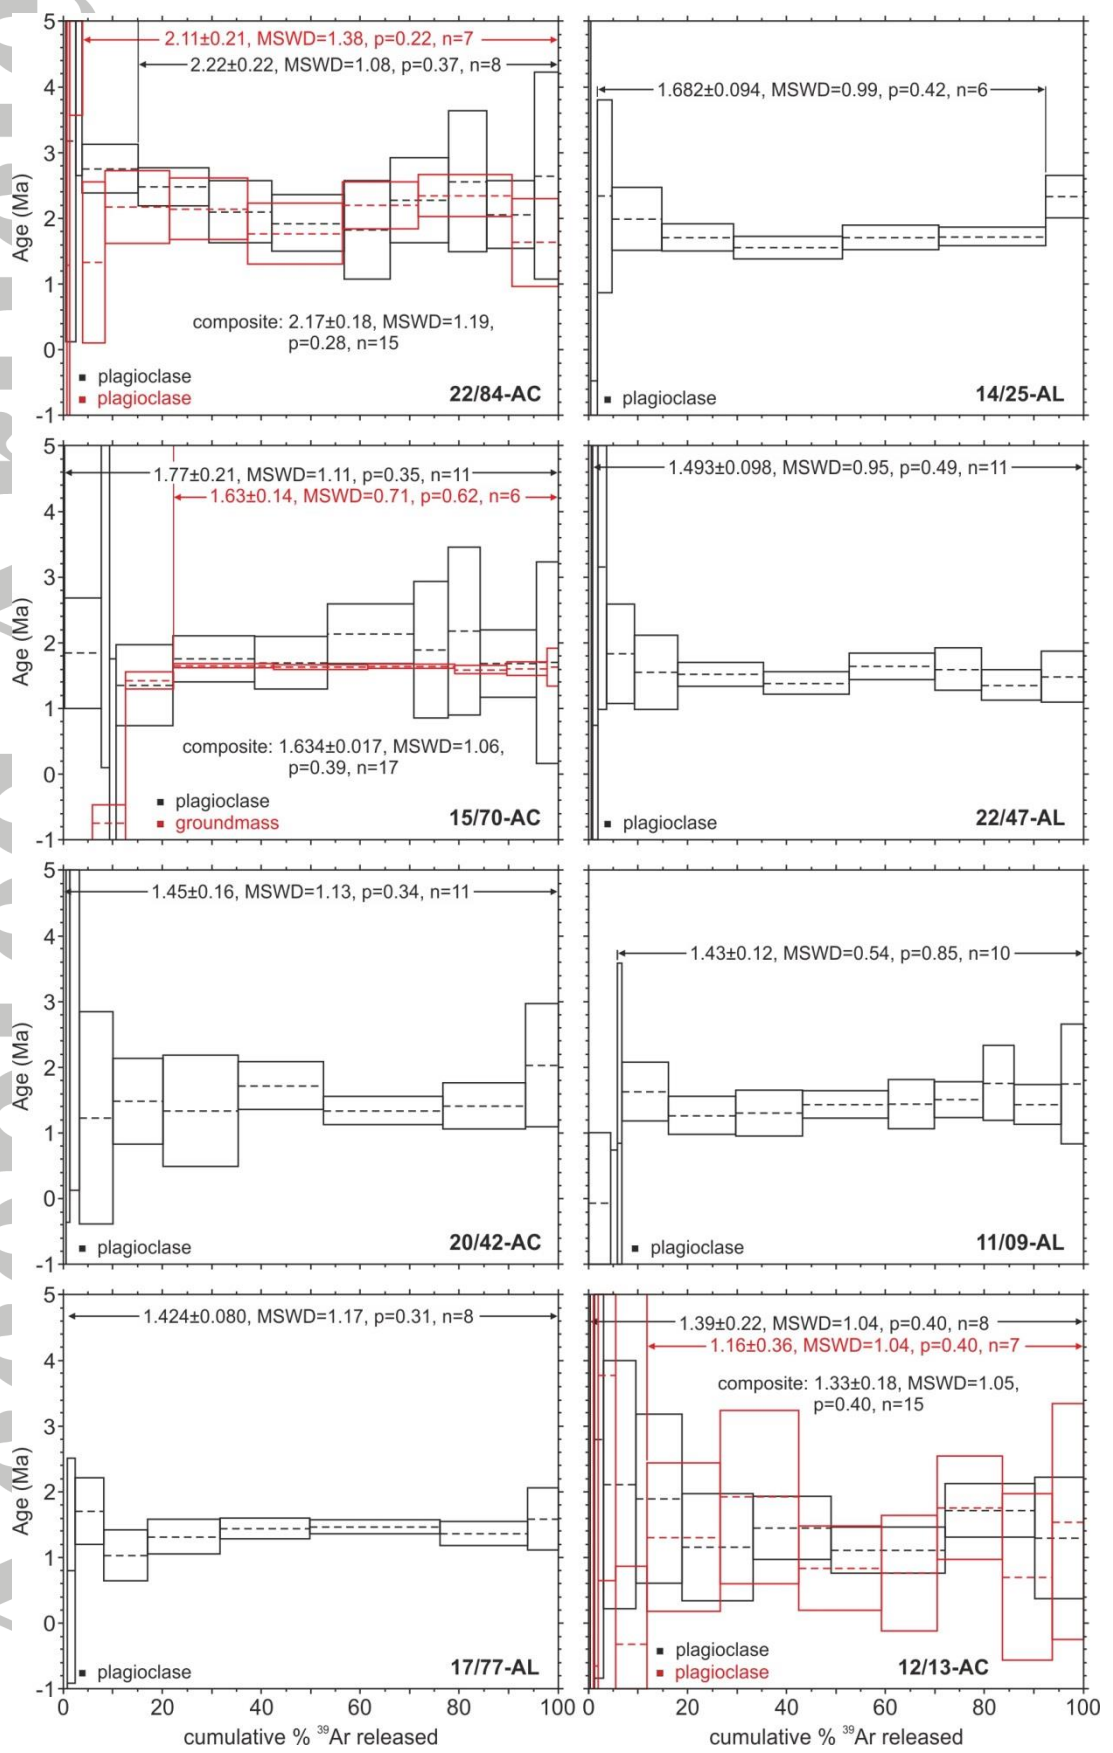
2.11±0.21, MSWD=1.38, p=0.22, n=7
2.22±0.22, MSWD=1.08, p=0.37, n=8
composite: 2.17±0.18, MSWD=1.19, p=0.28, n=15
▪ plagioclase
▪ plagioclase
22/84-AC

1.682±0.094, MSWD=0.99, p=0.42, n=6
▪ plagioclase
14/25-AL

1.77±0.21, MSWD=1.11, p=0.35, n=11
1.63±0.14, MSWD=0.71, p=0.62, n=6
composite: 1.634±0.017, MSWD=1.06, p=0.39, n=17
▪ plagioclase
▪ groundmass
15/70-AC

1.493±0.098, MSWD=0.95, p=0.49, n=11
▪ plagioclase
22/47-AL

1.45±0.16, MSWD=1.13, p=0.34, n=11
▪ plagioclase
20/42-AC

1.43±0.12, MSWD=0.54, p=0.85, n=10
▪ plagioclase
11/09-AL

1.424±0.080, MSWD=1.17, p=0.31, n=8
▪ plagioclase
17/77-AL

1.39±0.22, MSWD=1.04, p=0.40, n=8
1.16±0.36, MSWD=1.04, p=0.40, n=7
composite: 1.33±0.18, MSWD=1.05, p=0.40, n=15
▪ plagioclase
▪ plagioclase
12/13-AC

Age (Ma)
5 4 3 2 1 0 -1
0 20 40 60 80 100
cumulative % $^{39}$Ar released